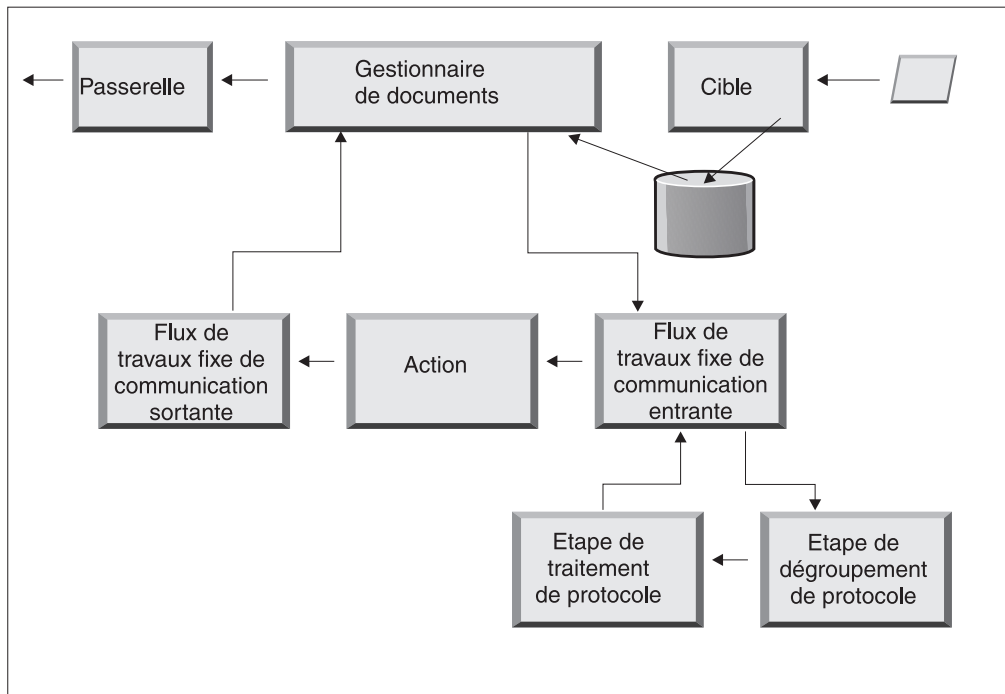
Passerelle

Gestionnaire de documents

Cible

Flux de travaux fixe de communication sortante

Action

Flux de travaux fixe de communication entrante

Etape de traitement de protocole

Etape de dégroupement de protocole